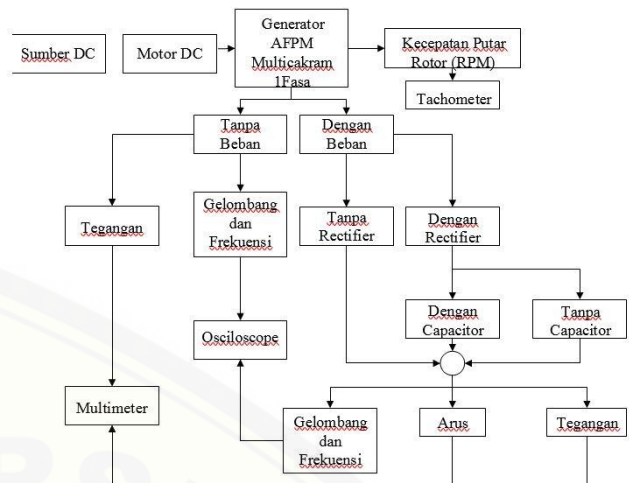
Sumber DC

Motor DC

Generator AFPM Multicakram 1Fasa

Kecepatan Putar Rotor (RPM)

Tachometer

Tanpa Beban

Dengan Beban

Tegangan

Gelombang dan Frekuensi

Tanpa Rectifier

Dengan Rectifier

Dengan Capacitor

Tanpa Capacitor

Osciloscope

Multimeter

Gelombang dan Frekuensi

Arus

Tegangan